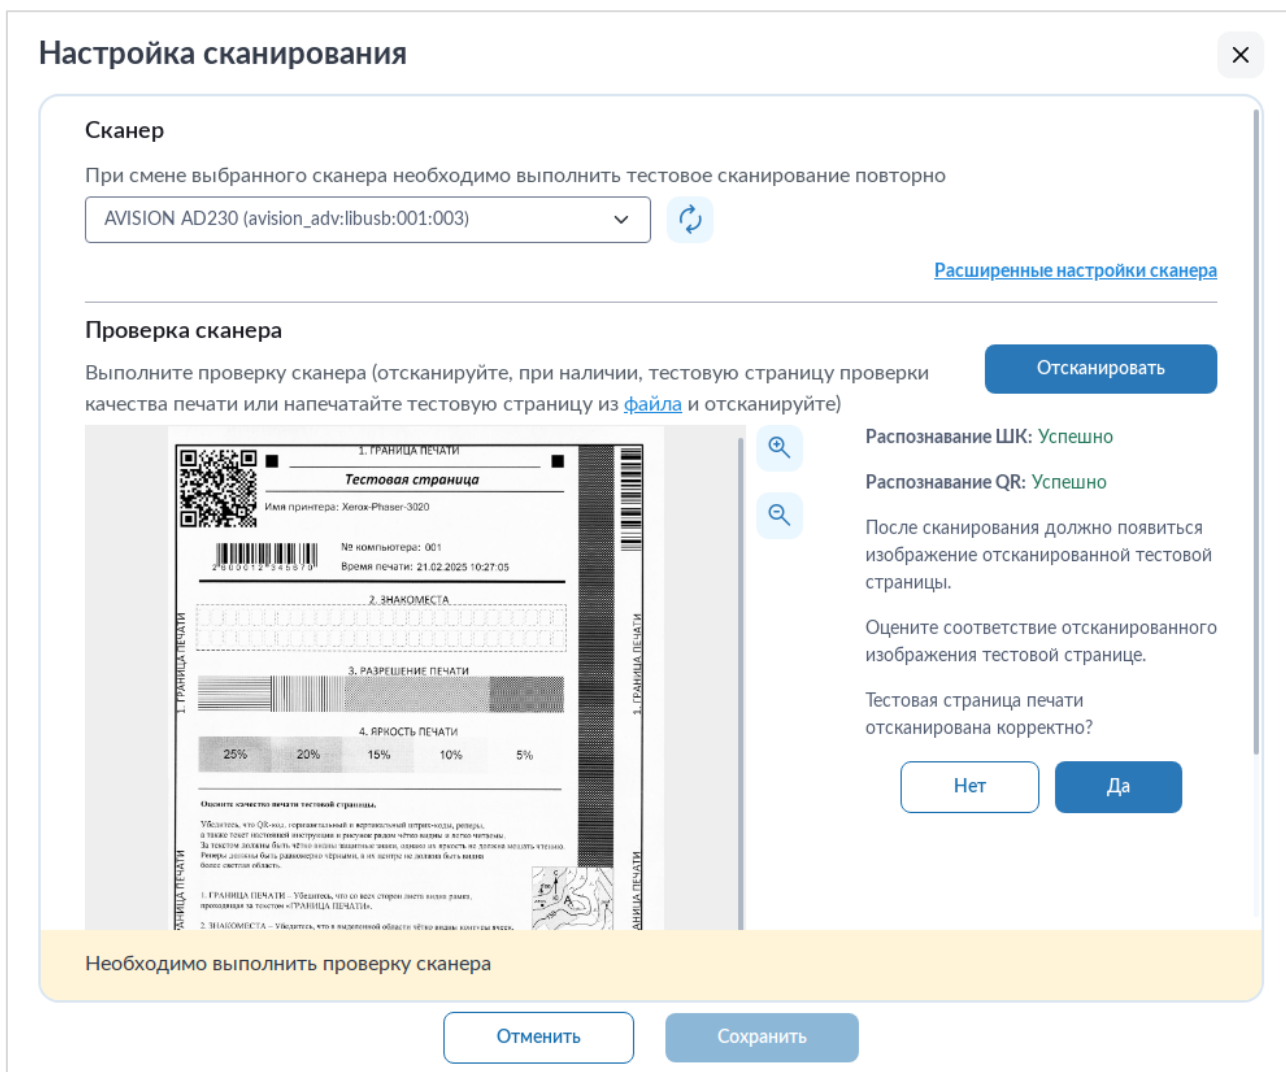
Настройка сканирования

×

Сканер

При смене выбранного сканера необходимо выполнить тестовое сканирование повторно

AVISION AD230 (avision_adv:libusb:001:003)

Расширенные настройки сканера

Проверка сканера

Выполните проверку сканера (отсканируйте, при наличии, тестовую страницу проверки качества печати или напечатайте тестовую страницу из файла и отсканируйте)

Отсканировать

1. ГРАНИЦА ПЕЧАТИ

Тестовая страница

Имя принтера: Xerox-Phaser-3020

№ компьютера: 001

Время печати: 21.02.2025 10:27:05

2 000012 345670

2. ЗНАКОМЕСТА

3. РАЗРЕШЕНИЕ ПЕЧАТИ

4. ЯРКОСТЬ ПЕЧАТИ

25% 20% 15% 10% 5%

1. ГРАНИЦА ПЕЧАТИ

1. ГРАНИЦА ПЕЧАТИ

Оцените качество печати тестовой страницы.

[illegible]

1. ГРАНИЦА ПЕЧАТИ – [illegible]

2. ЗНАКОМЕСТА – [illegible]

Распознавание ШК: Успешно

Распознавание QR: Успешно

После сканирования должно появиться изображение отсканированной тестовой страницы.

Оцените соответствие отсканированного изображения тестовой странице.

Тестовая страница печати отсканирована корректно?

Нет

Да

Необходимо выполнить проверку сканера

Отменить

Сохранить